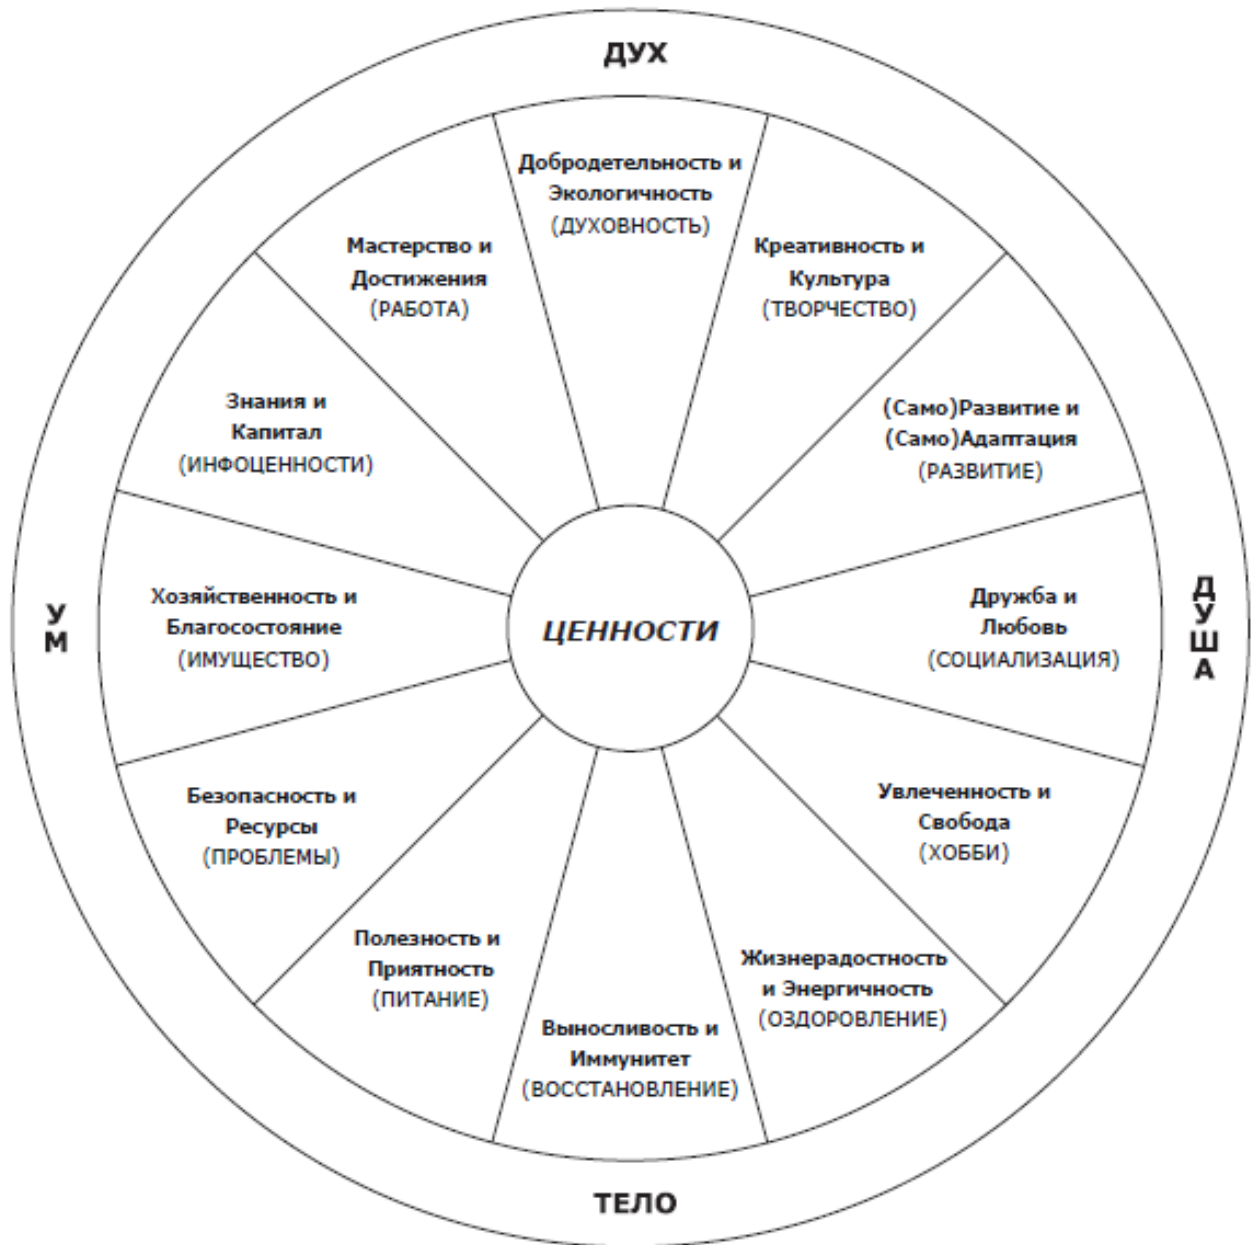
ДУХ

Добродетельность и Экологичность
(ДУХОВНОСТЬ)

Креативность и Культура
(ТВОРЧЕСТВО)

(Само)Развитие и (Само)Адаптация
(РАЗВИТИЕ)

Дружба и Любовь
(СОЦИАЛИЗАЦИЯ)

Увлеченность и Свобода
(ХОББИ)

Жизнерадостность и Энергичность
(ОЗДОРОВЛЕНИЕ)

Выносливость и Иммунитет
(ВОССТАНОВЛЕНИЕ)

Полезность и Приятность
(ПИТАНИЕ)

Безопасность и Ресурсы
(ПРОБЛЕМЫ)

Хозяйственность и Благосостояние
(ИМУЩЕСТВО)

Знания и Капитал
(ИНФОЦЕННОСТИ)

Мастерство и Достижения
(РАБОТА)

ЦЕННОСТИ

ДУША

ТЕЛО

УМ